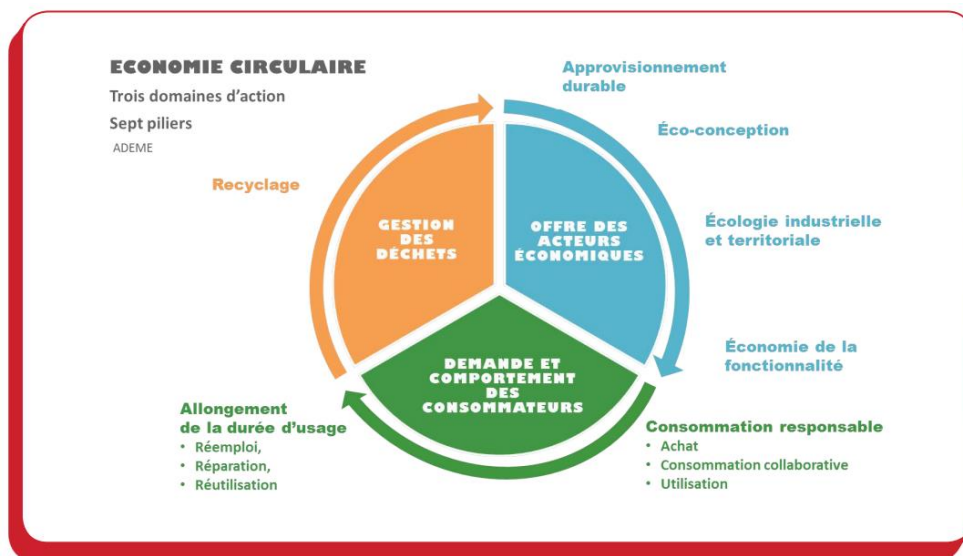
ECONOMIE CIRCULAIRE

Trois domaines d'action

Sept piliers

ADEME

Approvisionnement durable

Éco-conception

Écologie industrielle et territoriale

Économie de la fonctionnalité

Recyclage

GESTION DES DÉCHETS

OFFRE DES ACTEURS ÉCONOMIQUES

DEMANDE ET COMPORTEMENT DES CONSOMMATEURS

Allongement de la durée d'usage
• Réemploi,
• Réparation,
• Réutilisation

Consommation responsable
• Achat
• Consommation collaborative
• Utilisation